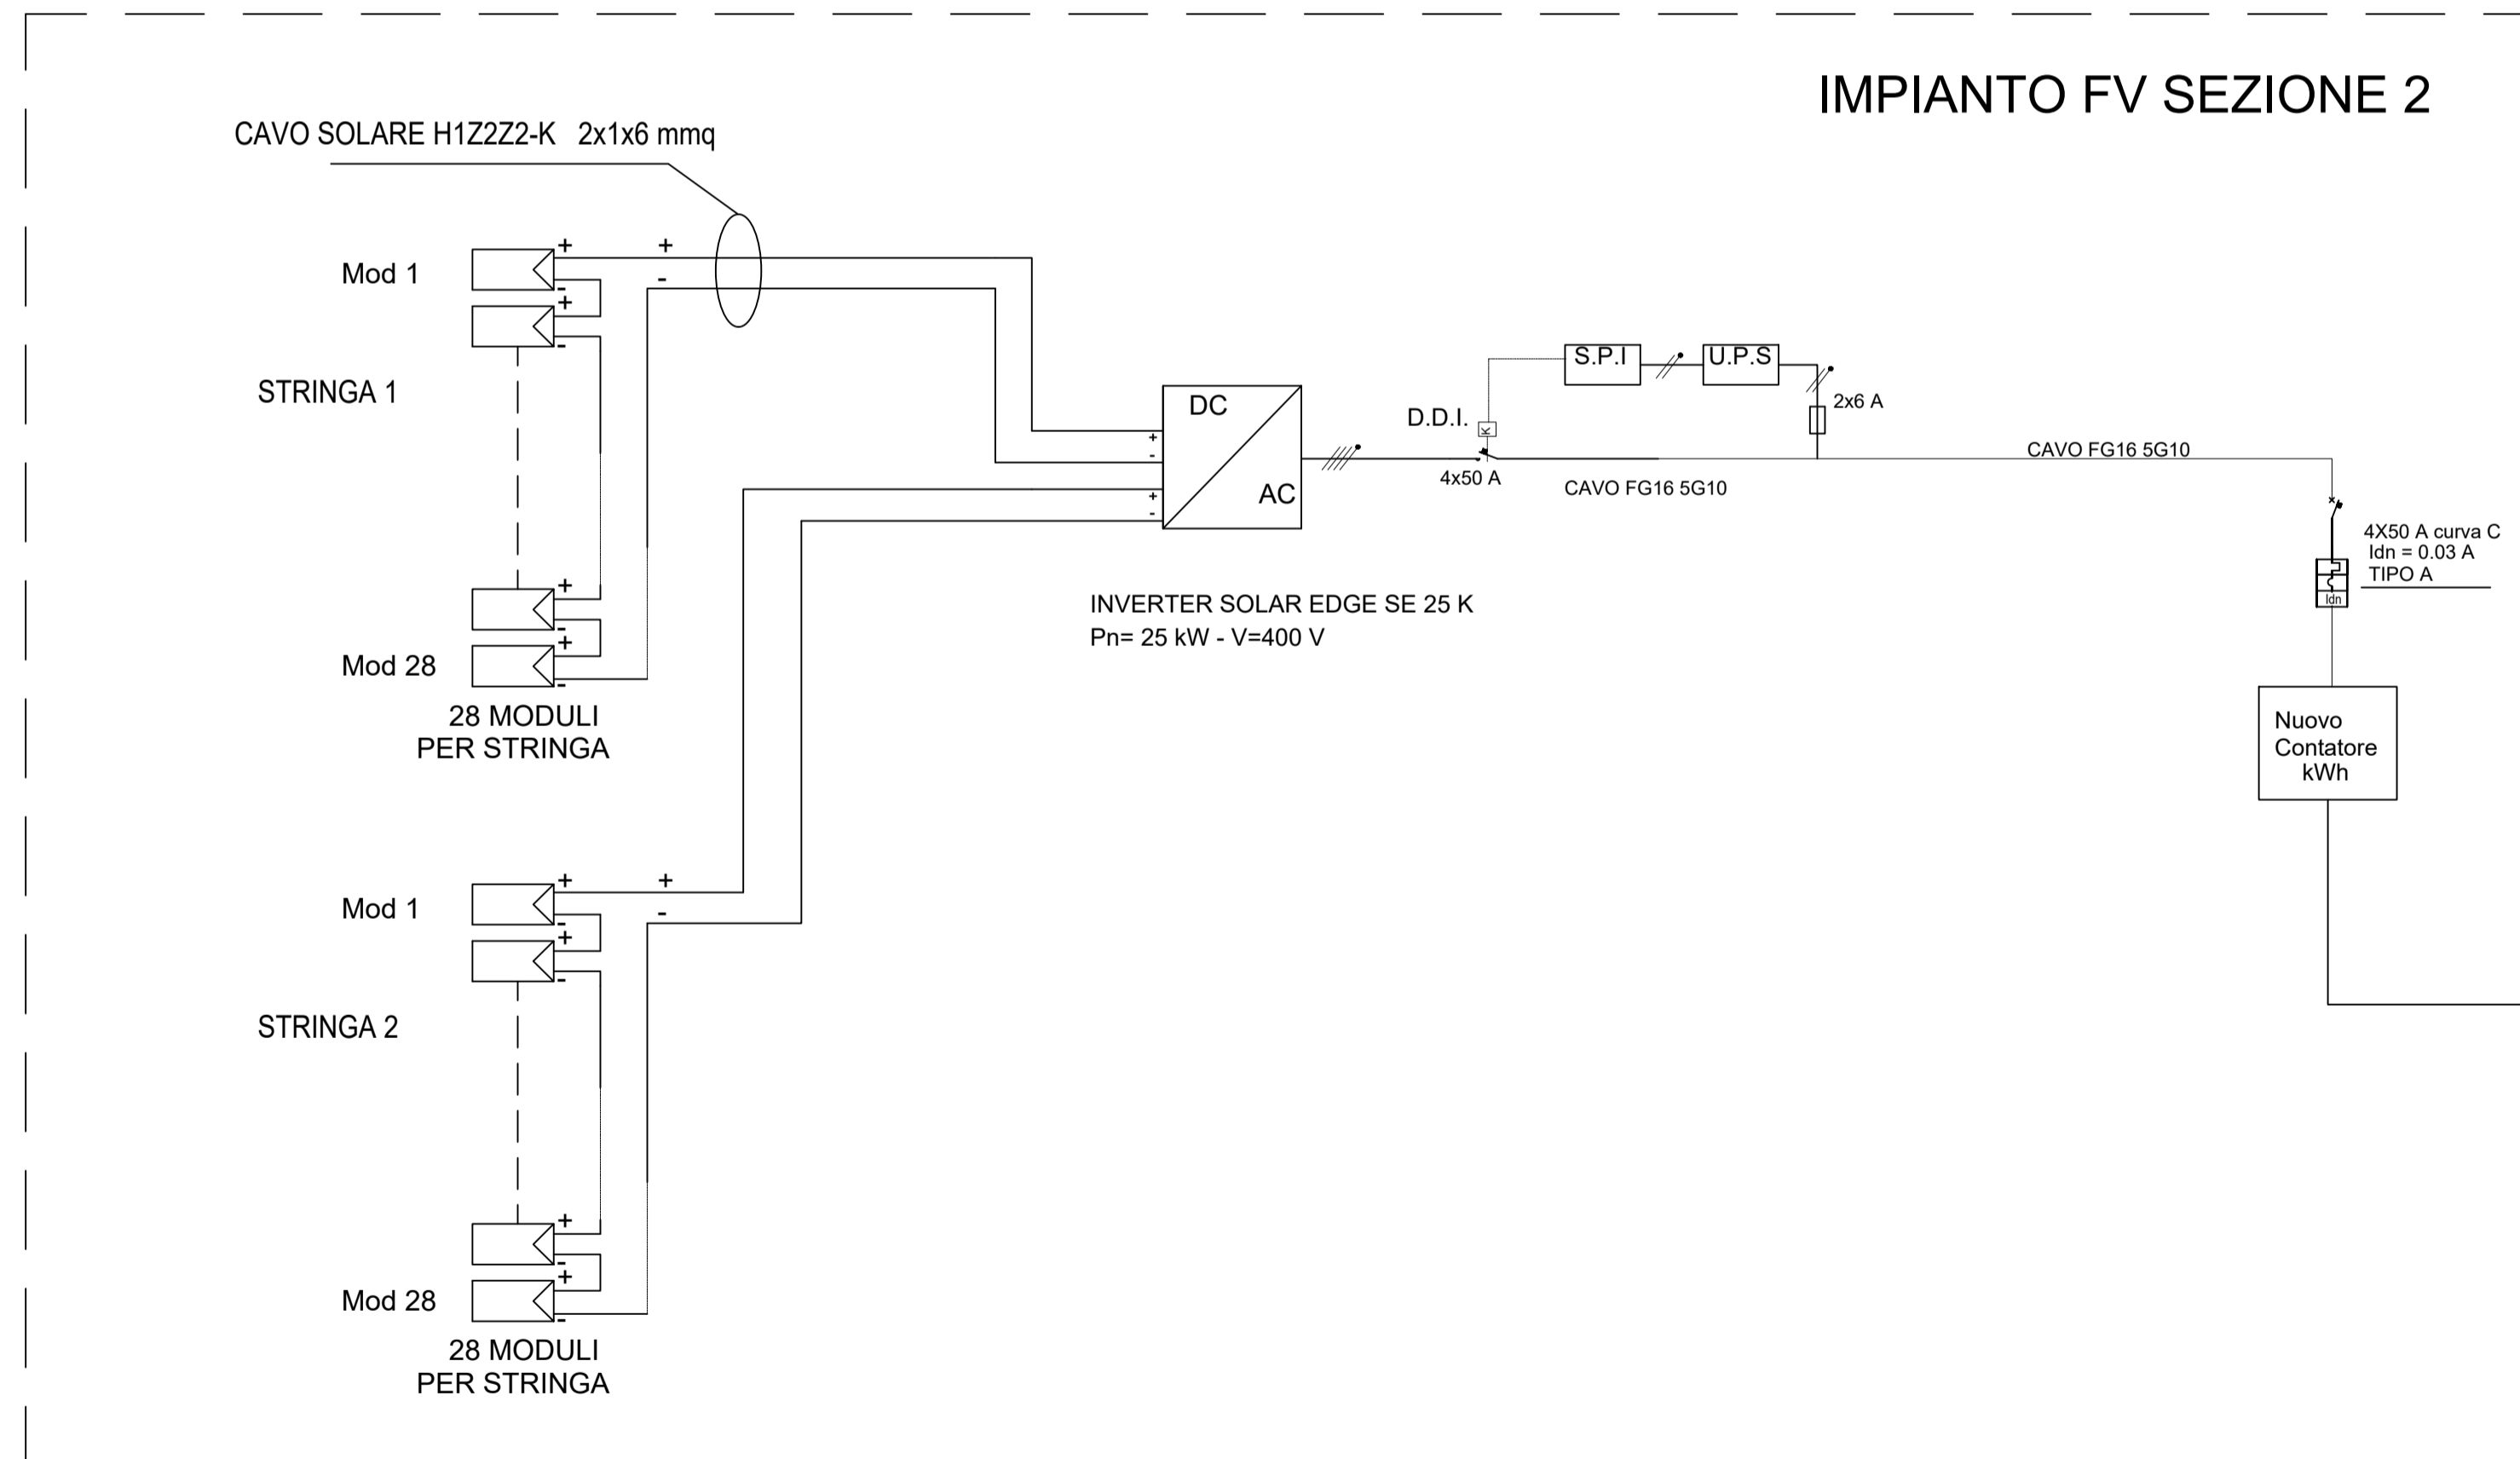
IMPIANTO FV SEZIONE 2

CAVO SOLARE H1Z2Z2-K 2x1x6 mmq

Mod 1
+
-
+
-
+
-

STRINGA 1

+
-
+
-
Mod 28

28 MODULI
PER STRINGA

DC
AC
+
-
+
-

INVERTER SOLAR EDGE SE 25 K
Pn= 25 kW - V=400 V

S.P.I
U.P.S
D.D.I.
2x6 A
4x50 A
CAVO FG16 5G10
CAVO FG16 5G10

4X50 A curva C
Idn = 0.03 A
TIPO A
Idn

Nuovo
Contatore
kWh

Mod 1
+
-
+
-
+
-

STRINGA 2

+
-
+
-
Mod 28

28 MODULI
PER STRINGA